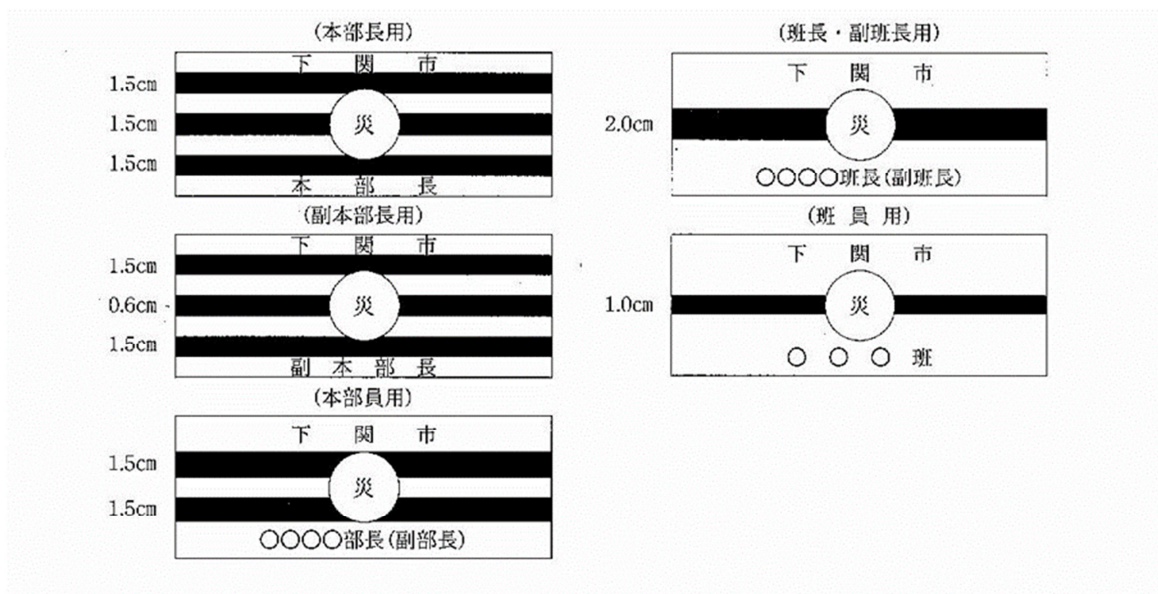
(本部長用)

下　関　市

1.5cm

1.5cm　災

1.5cm

本　部　長

(副本部長用)

下　関　市

1.5cm

0.6cm　災

1.5cm

副　本　部　長

(本部員用)

下　関　市

1.5cm　災

1.5cm

○○○○部長(副部長)

(班長・副班長用)

下　関　市

2.0cm　災

○○○○班長(副班長)

(班　員　用)

下　関　市

1.0cm　災

○　○　○　班